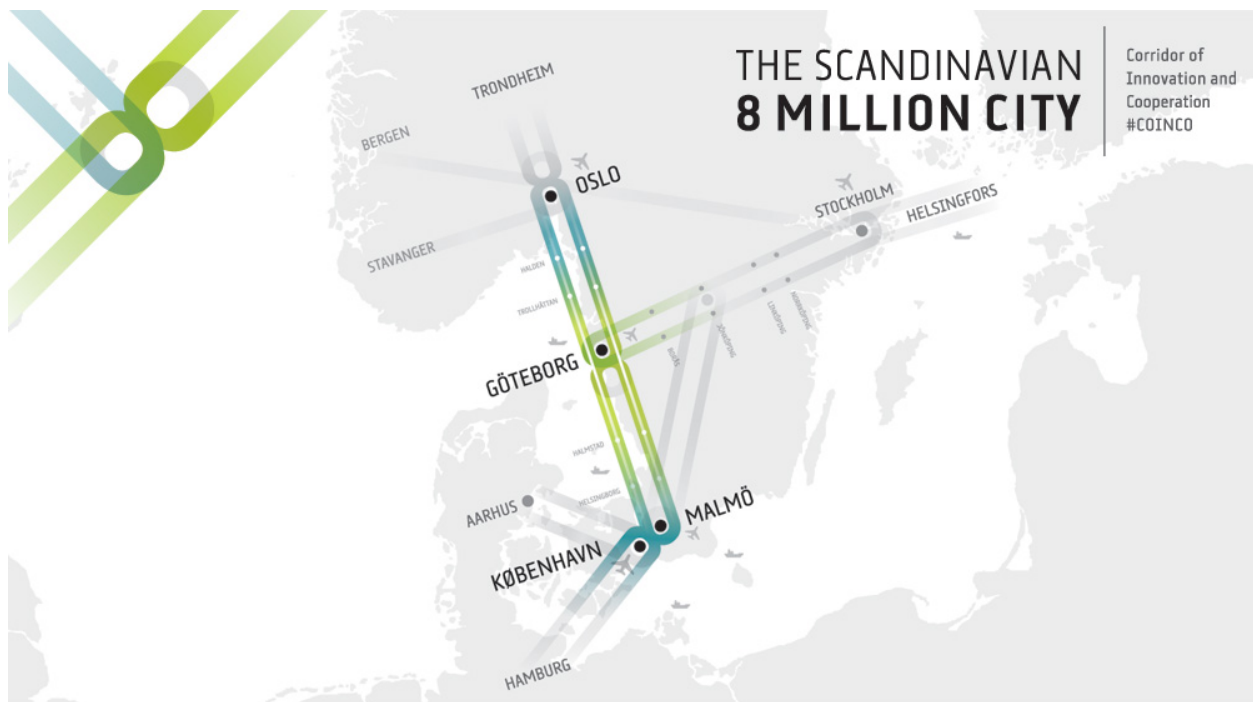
THE SCANDINAVIAN
8 MILLION CITY

Corridor of Innovation and Cooperation #COINCO

TRONDHEIM
BERGEN
OSLO
STAVANGER
STOCKHOLM
HELSINGFORS
HALDEN
TROLLHÄTTAN
GÖTEBORG
Borås
Jönköping
Linköping
Norrköping
HALMSTAD
HELSINGBORG
AARHUS
MALMÖ
KØBENHAVN
HAMBURG